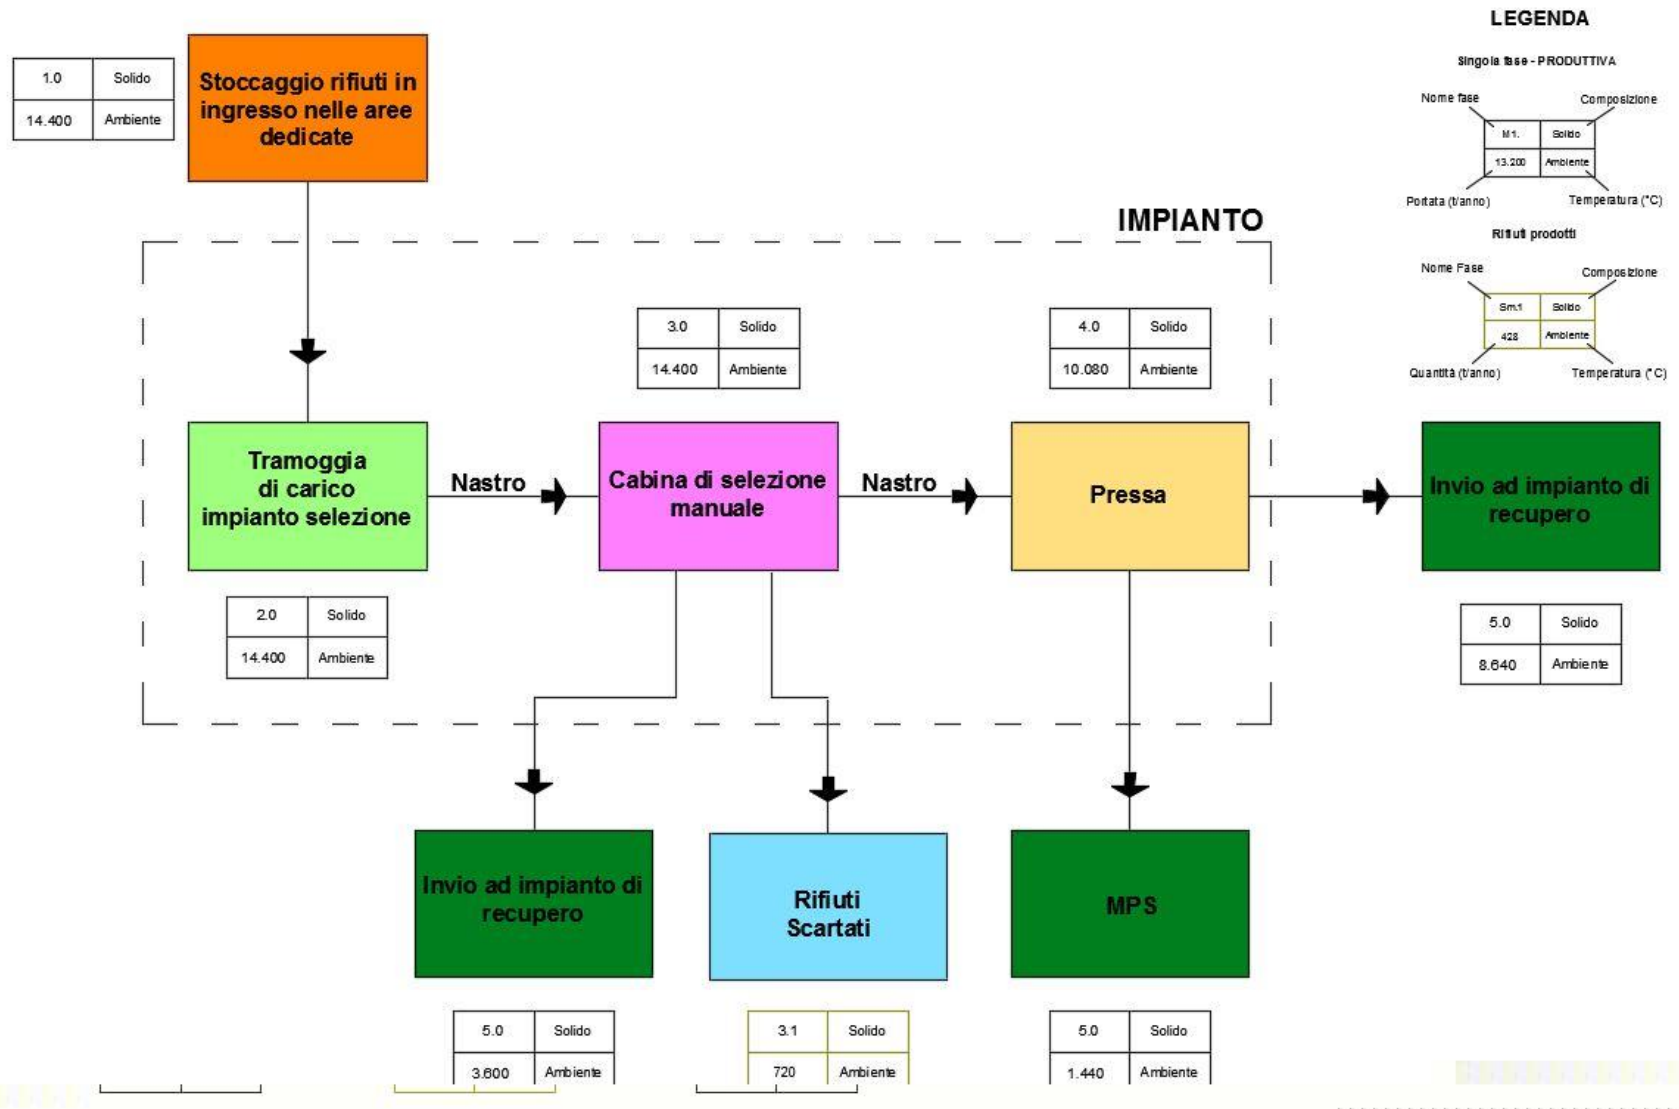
LEGENDA

Singola fase - PRODUTTIVA

Nome fase

Composizione

| M1. | Solido |
|---|---|
| 13.200 | Ambiente |

Portata (t/anno)

Temperatura (°C)

Rifiuti prodotti

Nome Fase

Composizione

| Sm.1 | Solido |
|---|---|
| 428 | Ambiente |

Quantità (t/anno)

Temperatura (°C)

| 1.0 | Solido |
|---|---|
| 14.400 | Ambiente |

Stoccaggio rifiuti in ingresso nelle aree dedicate

IMPIANTO

| 3.0 | Solido |
|---|---|
| 14.400 | Ambiente |

| 4.0 | Solido |
|---|---|
| 10.080 | Ambiente |

Tramoggia di carico impianto selezione

Nastro

Cabina di selezione manuale

Nastro

Pressa

Invio ad impianto di recupero

| 2.0 | Solido |
|---|---|
| 14.400 | Ambiente |

| 5.0 | Solido |
|---|---|
| 8.640 | Ambiente |

Invio ad impianto di recupero

Rifiuti Scartati

MPS

| 5.0 | Solido |
|---|---|
| 3.600 | Ambiente |

| 3.1 | Solido |
|---|---|
| 720 | Ambiente |

| 5.0 | Solido |
|---|---|
| 1.440 | Ambiente |